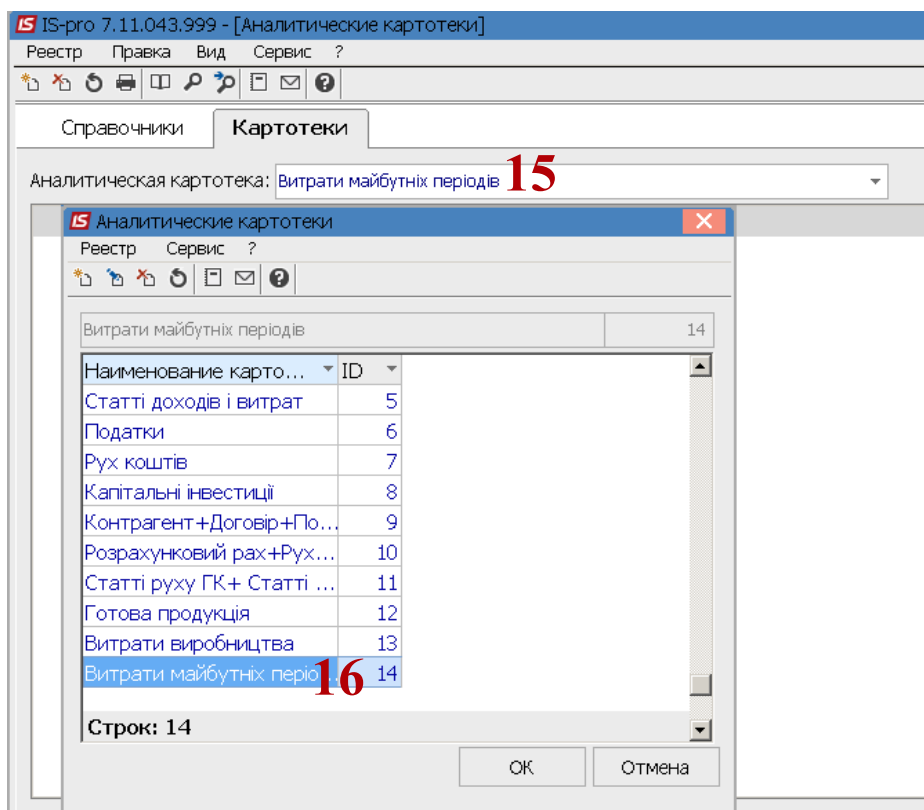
IS-pro 7.11.043.999 - [Аналитические картотеки]

Реестр Правка Вид Сервис ?

Справочники Картотеки

Аналитическая картотека: Витрати майбутніх періодів 15

Аналитические картотеки

Реестр Сервис ?

Витрати майбутніх періодів 14

| Наименование карто... | ID |
|---|---|
| Статті доходів і витрат | 5 |
| Податки | 6 |
| Рух коштів | 7 |
| Капітальні інвестиції | 8 |
| Контрагент+Договір+По... | 9 |
| Розрахунковий рах+Рух... | 10 |
| Статті руху ГК+ Статті ... | 11 |
| Готова продукція | 12 |
| Витрати виробництва | 13 |
| Витрати майбутніх періо 16 | 14 |

Строк: 14

ОК Отмена